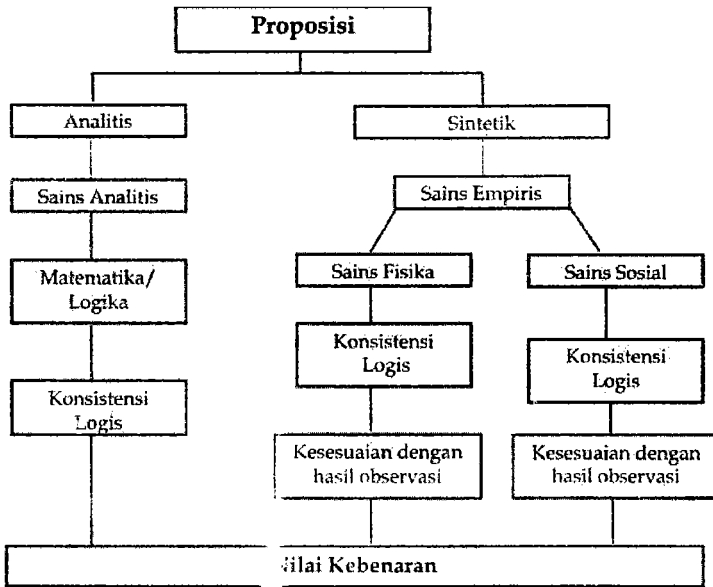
Proposisi

Analitis

Sintetik

Sains Analitis

Sains Empiris

Matematika/ Logika

Sains Fisika

Sains Sosial

Konsistensi Logis

Konsistensi Logis

Konsistensi Logis

Kesesuaian dengan hasil observasi

Kesesuaian dengan hasil observasi

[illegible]ilai Kebenaran